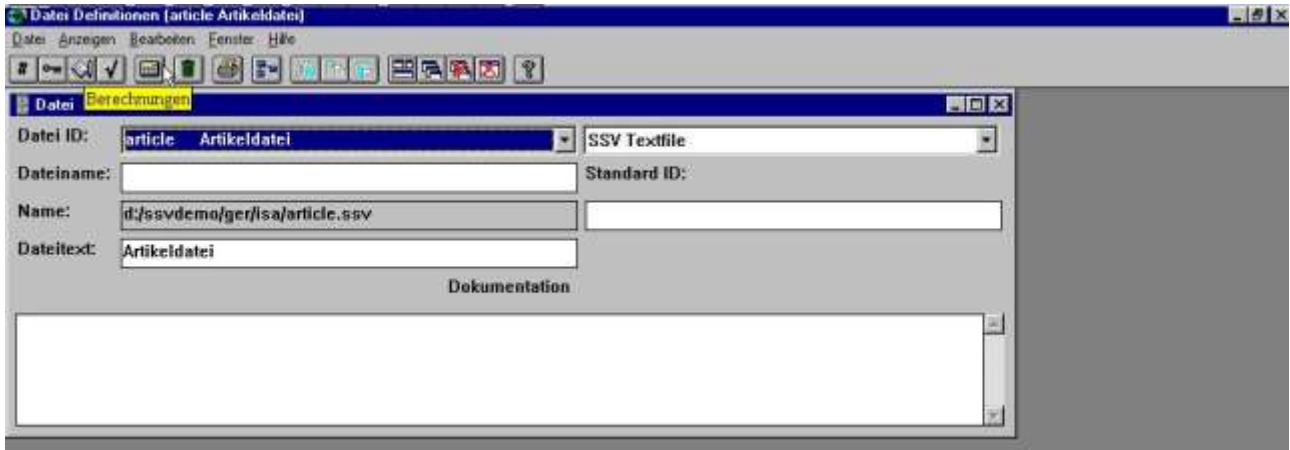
Datei Definitionen [article Artikeldatei]

Datei Anzeigen Bearbeiten Fenster Hilfe

#

?

Datei Berechnungen

Datei ID: article Artikeldatei

SSV Textfile

Dateiname:

Standard ID:

Name: d:/ssvdemo/ger/isa/article.ssv

Dateitext: Artikeldatei

Dokumentation